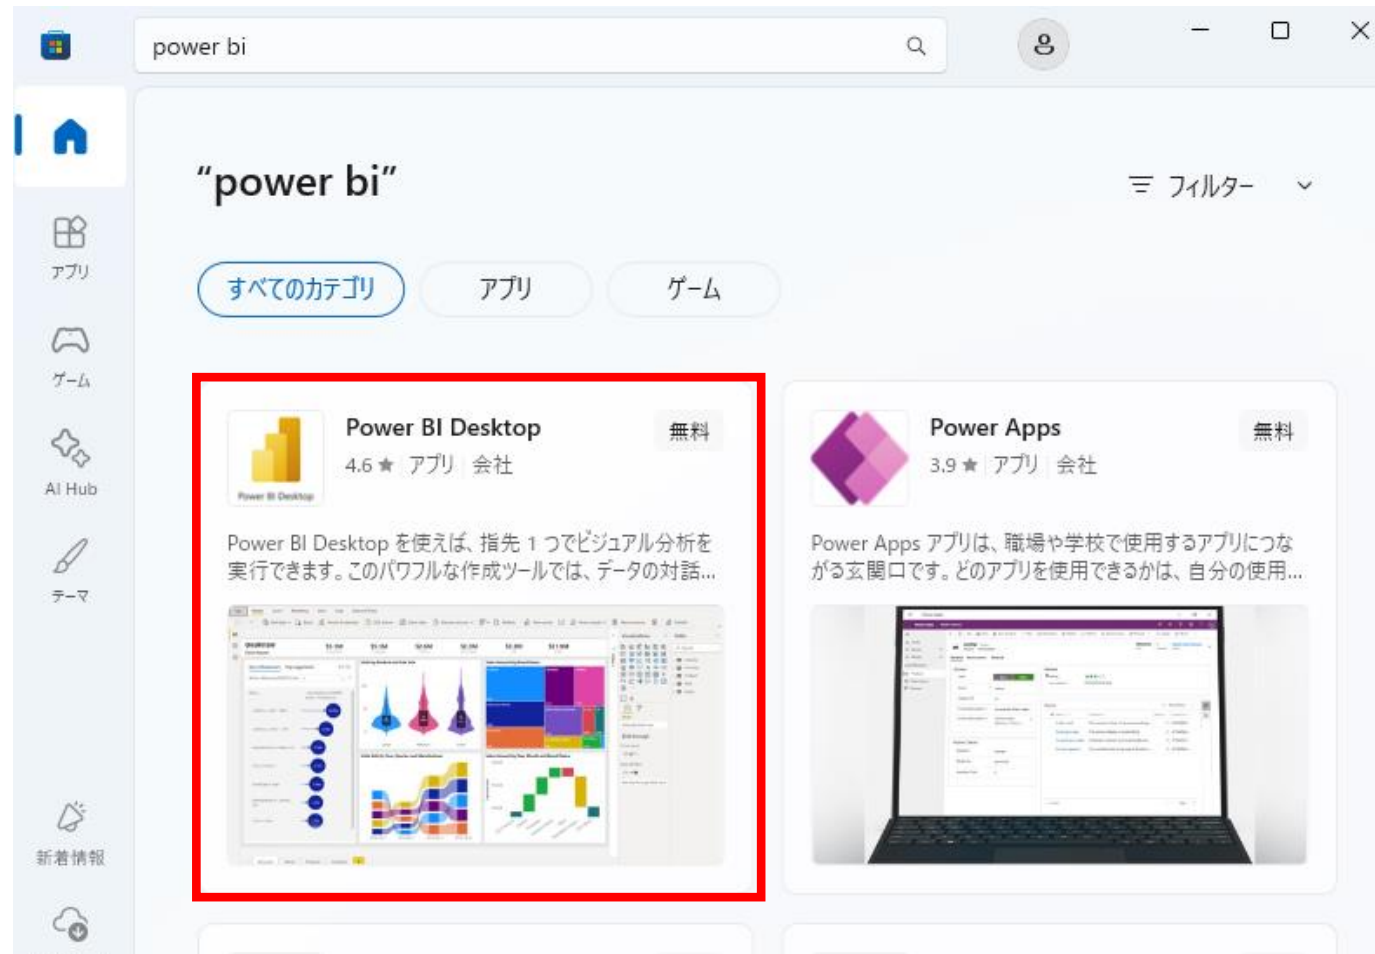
power bi

アプリ

ゲーム

AI Hub

テーマ

新着情報

"power bi"

フィルター

すべてのカテゴリ

アプリ

ゲーム

Power BI Desktop

Power BI Desktop

4.6 ★ アプリ 会社

無料

Power BI Desktop を使えば、指先 1 つでビジュアル分析を実行できます。このパワフルな作成ツールでは、データの対話...

Power Apps

3.9 ★ アプリ 会社

無料

Power Apps アプリは、職場や学校で使用するアプリにつながる玄関口です。どのアプリを使用できるかは、自分の使用...